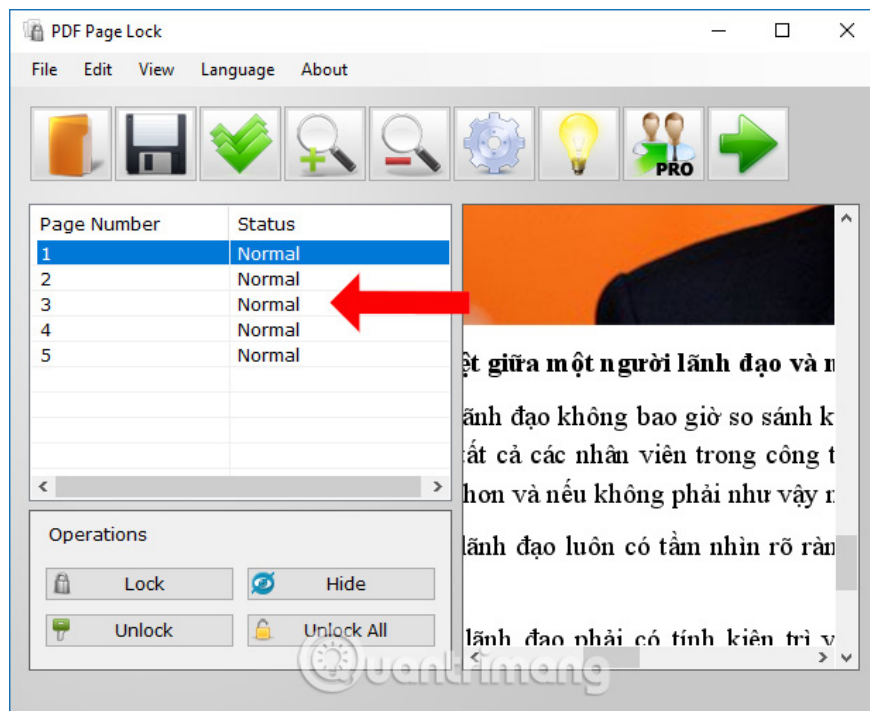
PDF Page Lock

File Edit View Language About

PRO

| Page Number | Status |
|---|---|
| 1 | Normal |
| 2 | Normal |
| 3 | Normal |
| 4 | Normal |
| 5 | Normal |

Operations

Lock
Hide
Unlock
Unlock All

ệt giữa một người lãnh đạo và n

ãnh đạo không bao giờ so sánh k
ất cả các nhân viên trong công t
hon và nếu không phải như vậy n

lãnh đạo luôn có tầm nhìn rõ ràn

lãnh đạo phải có tính kiên trì v

Quantrimang